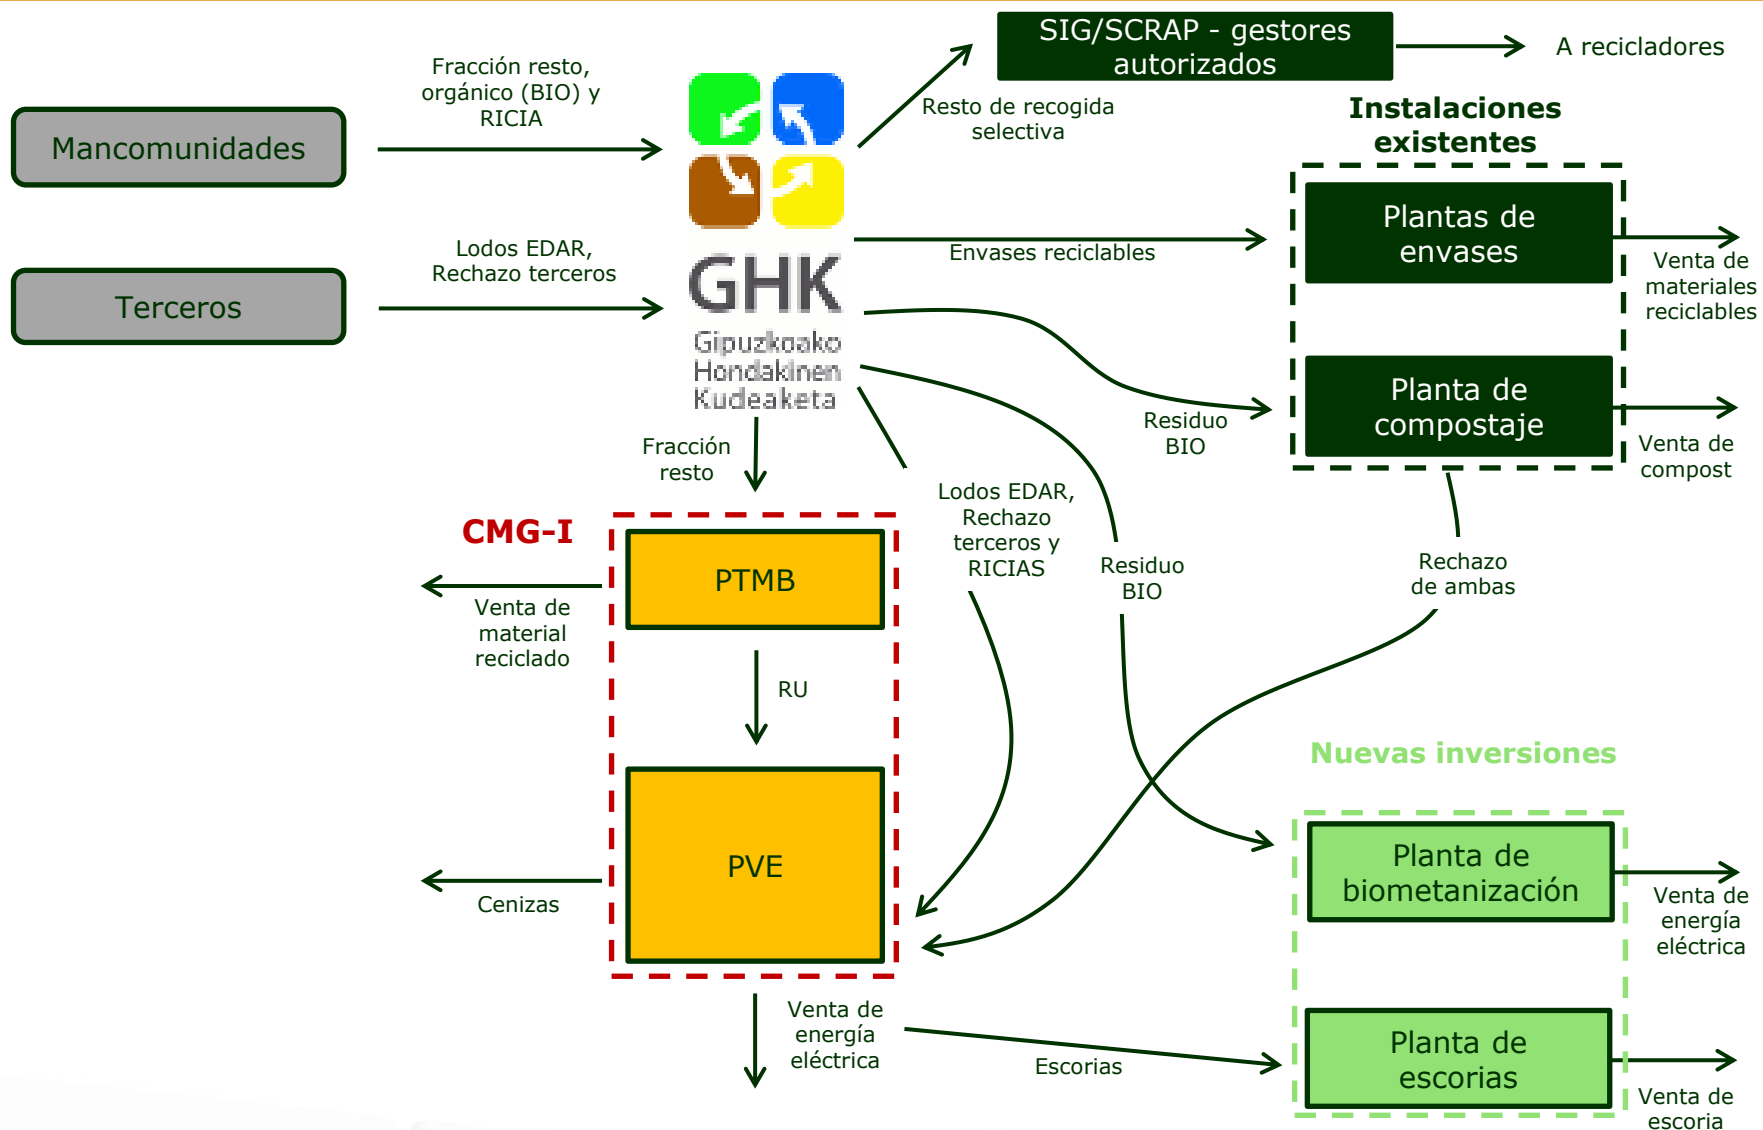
Mancomunidades

Fracción resto, orgánico (BIO) y RICIA

Terceros

Lodos EDAR, Rechazo terceros

GHK
Gipuzkoako Hondakinen Kudeaketa

SIG/SCRAP - gestores autorizados

A recicladores

Resto de recogida selectiva

Instalaciones existentes

Envases reciclables

Plantas de envases

Venta de materiales reciclables

Residuo BIO

Planta de compostaje

Venta de compost

Fracción resto

CMG-I

PTMB

Venta de material reciclado

RU

PVE

Cenizas

Lodos EDAR, Rechazo terceros y RICIAS

Residuo BIO

Rechazo de ambas

Nuevas inversiones

Planta de biometanización

Venta de energía eléctrica

Venta de energía eléctrica

Escorias

Planta de escorias

Venta de escoria